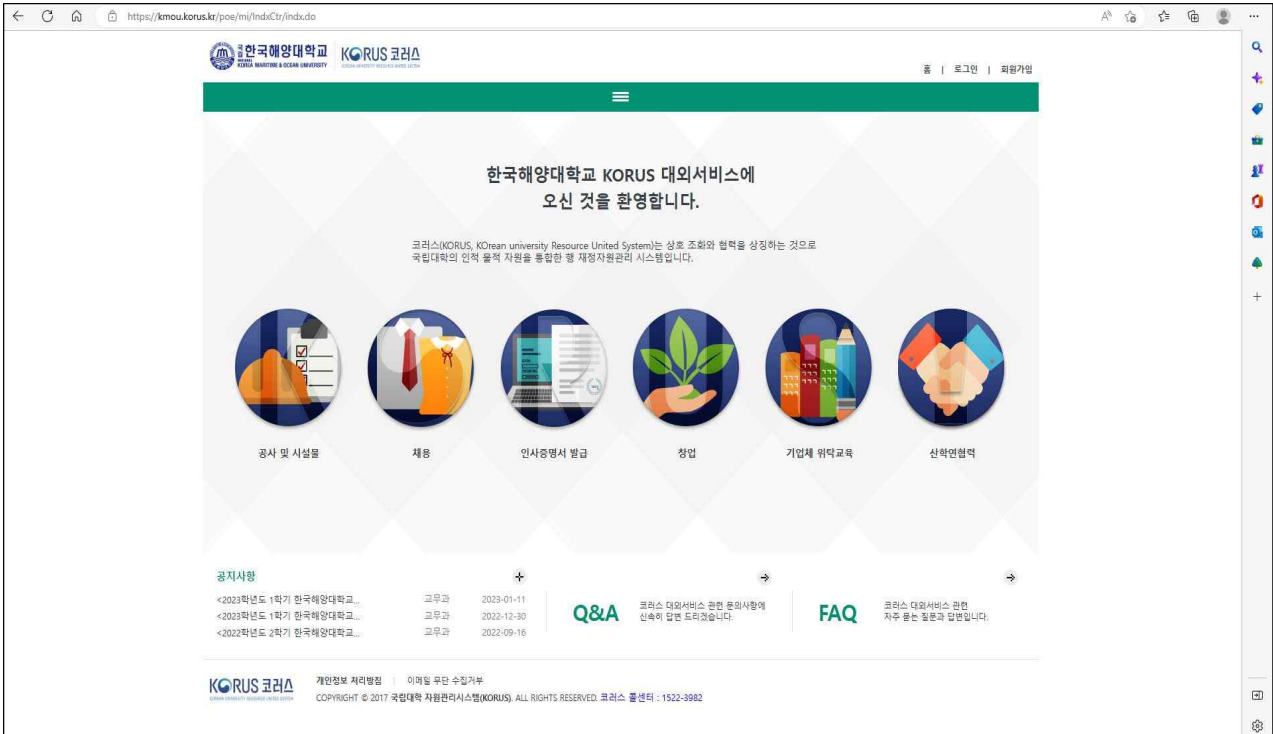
https://kmou.korus.kr/poe/mi/IndxCtr/indx.do

국립 한국해양대학교 KOREA MARITIME & OCEAN UNIVERSITY KORUS 코러스

홈 | 로그인 | 회원가입

한국해양대학교 KORUS 대외서비스에 오신 것을 환영합니다.

코러스(KORUS, KOrean university Resource United System)는 상호 조화와 협력을 상징하는 것으로 국립대학의 인적 물적 자원을 통합한 행 재정자원관리 시스템입니다.

공사 및 시설물

채용

인사증명서 발급

창업

기업체 위탁교육

산학연협력

공지사항

+

<2023학년도 1학기 한국해양대학교... 교무과 2023-01-11

<2023학년도 1학기 한국해양대학교... 교무과 2022-12-30

<2022학년도 2학기 한국해양대학교... 교무과 2022-09-16

Q&A 코러스 대외서비스 관련 문의사항에 신속히 답변 드리겠습니다.

FAQ 코러스 대외서비스 관련 자주 묻는 질문과 답변입니다.

KORUS 코러스

개인정보 처리방침 | 이메일 무단 수집거부

COPYRIGHT © 2017 국립대학 자원관리시스템(KORUS). ALL RIGHTS RESERVED. 코러스 콜센터 : 1522-3982